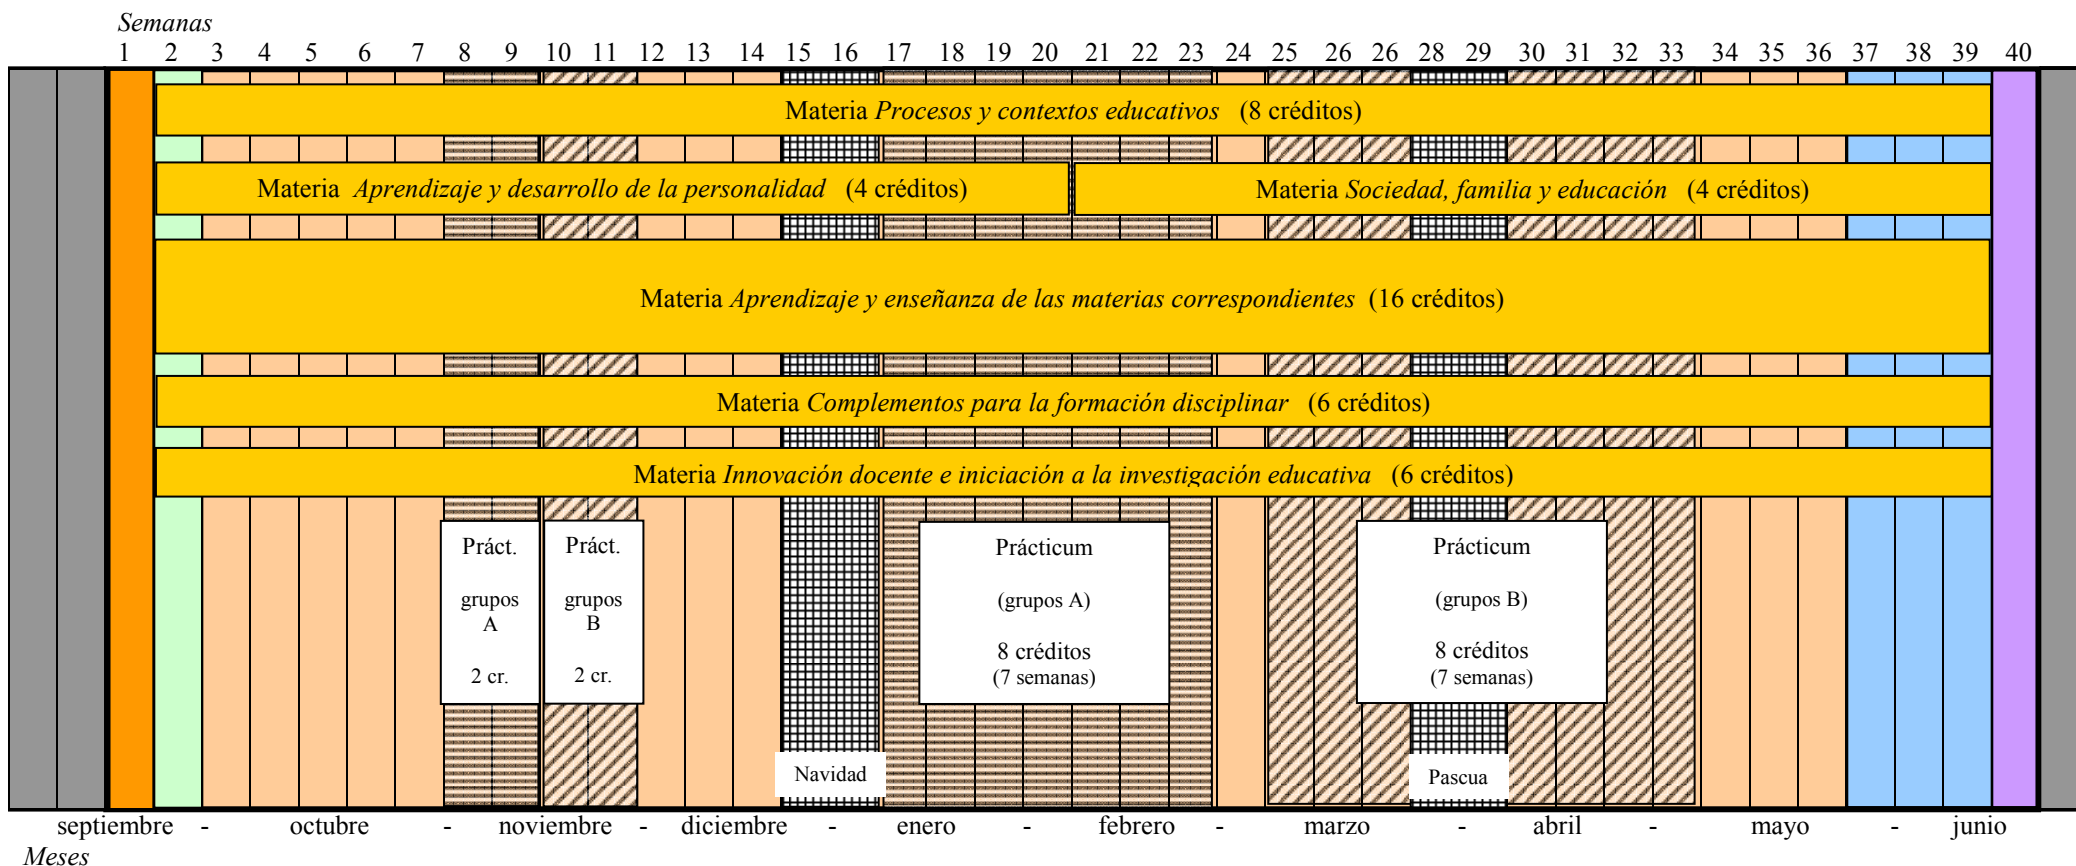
Semanas

1 2 3 4 5 6 7 8 9 10 11 12 13 14 15 16 17 18 19 20 21 22 23 24 25 26 26 28 29 30 31 32 33 34 35 36 37 38 39 40

Materia *Procesos y contextos educativos* (8 créditos)

Materia *Aprendizaje y desarrollo de la personalidad* (4 créditos)

Materia *Sociedad, familia y educación* (4 créditos)

Materia *Aprendizaje y enseñanza de las materias correspondientes* (16 créditos)

Materia *Complementos para la formación disciplinar* (6 créditos)

Materia *Innovación docente e iniciación a la investigación educativa* (6 créditos)

Práct.

grupos A

2 cr.

Práct.

grupos B

2 cr.

Navidad

Prácticum

(grupos A)

8 créditos
(7 semanas)

Prácticum

(grupos B)

8 créditos
(7 semanas)

Pascua

septiembre - octubre - noviembre - diciembre - enero - febrero - marzo - abril - mayo - junio

Meses